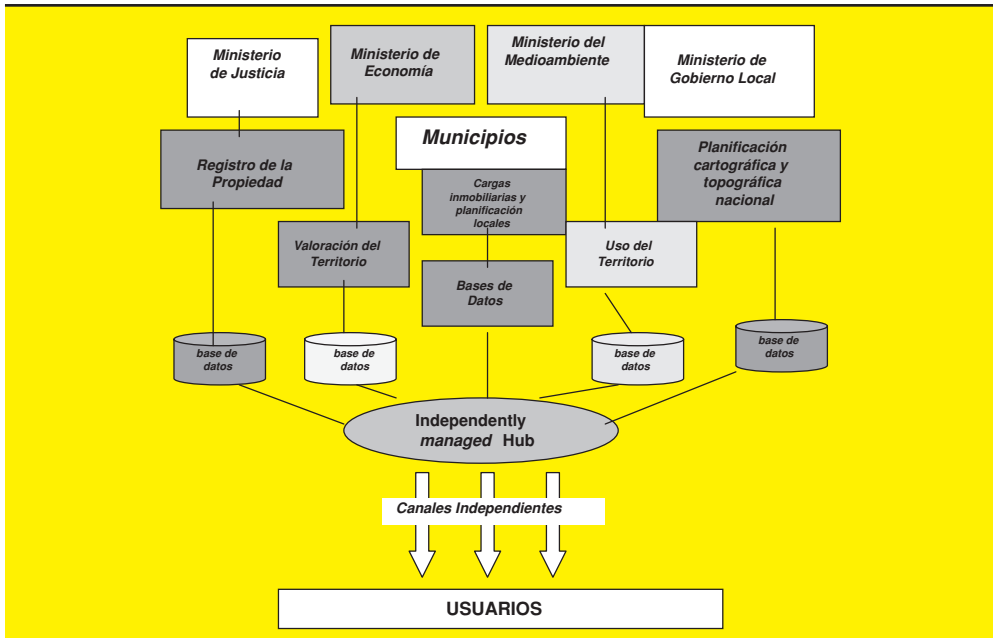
Ministerio de Justicia

Ministerio de Economía

Ministerio del Medioambiente

Ministerio de Gobierno Local

Municipios

Registro de la Propiedad

Cargas inmobiliarias y planificación locales

Planificación cartográfica y topográfica nacional

Valoración del Territorio

Uso del Territorio

Bases de Datos

base de datos

base de datos

base de datos

base de datos

Independently *managed* Hub

Canales Independientes

USUARIOS